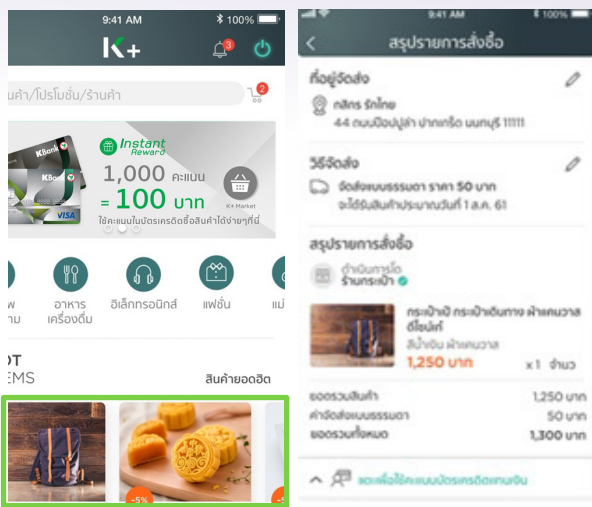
9:41 AM
100%
K+
3
นค้า/โปรโมชั่น/ร้านค้า
2
KBank
Instant Reward
1,000 คะแนน
= 100 บาท
ใช้คะแนนในบัตรเครดิตซื้อสินค้าได้ง่ายๆที่นี่
K+ Market
VISA
อาหาร เครื่องดื่ม
อิเล็กทรอนิกส์
แฟชั่น
แม่
พ
าม
OT
EMS
สินค้ายอดฮิต
-5%

9:41 AM
100%
สรุปรายการสั่งซื้อ
ที่อยู่จัดส่ง
กสิกร รักไทย
44 ถนนป๊อปปูล่า ปากเกร็ด นนทบุรี 11111
วิธีจัดส่ง
จัดส่งแบบธรรมดา ราคา 50 บาท
จะได้รับสินค้าประมาณวันที่ 1 ส.ค. 61
สรุปรายการสั่งซื้อ
ดำเนินการโดย
ร้านกระเป๋า
กระเป๋าเป้ กระเป๋าเดินทาง ผ้าแคนวาส ดีไซน์เก๋
สีน้ำเงิน ผ้าแคนวาส
1,250 บาท
x 1 จำนวน
ยอดรวมสินค้า
1,250 บาท
ค่าจัดส่งแบบธรรมดา
50 บาท
ยอดรวมทั้งหมด
1,300 บาท
แตะเพื่อใช้คะแนนบัตรเครดิตแทนเงิน